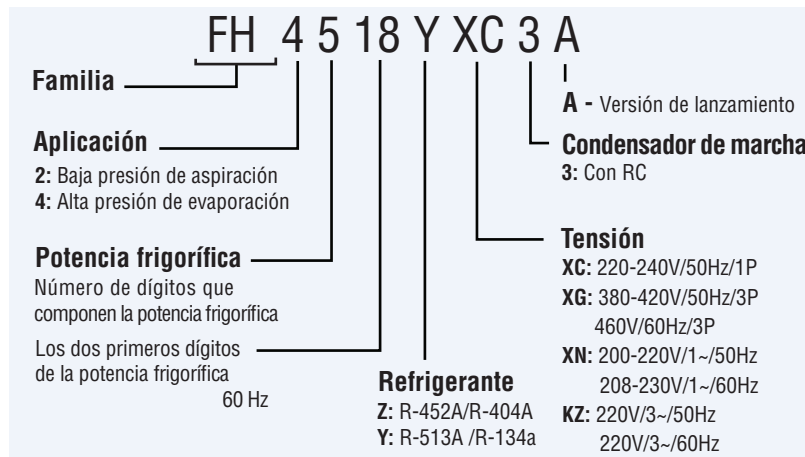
FH 4 5 18 Y XC 3 A

Familia

A - Versión de lanzamiento

Aplicación
2: Baja presión de aspiración
4: Alta presión de evaporación

Condensador de marcha
3: Con RC

Potencia frigorífica
Número de dígitos que componen la potencia frigorífica

Tensión
XC: 220-240V/50Hz/1P
XG: 380-420V/50Hz/3P
460V/60Hz/3P
XN: 200-220V/1~/50Hz
208-230V/1~/60Hz
KZ: 220V/3~/50Hz
220V/3~/60Hz

Los dos primeros dígitos de la potencia frigorífica
60 Hz

Refrigerante
Z: R-452A/R-404A
Y: R-513A /R-134a